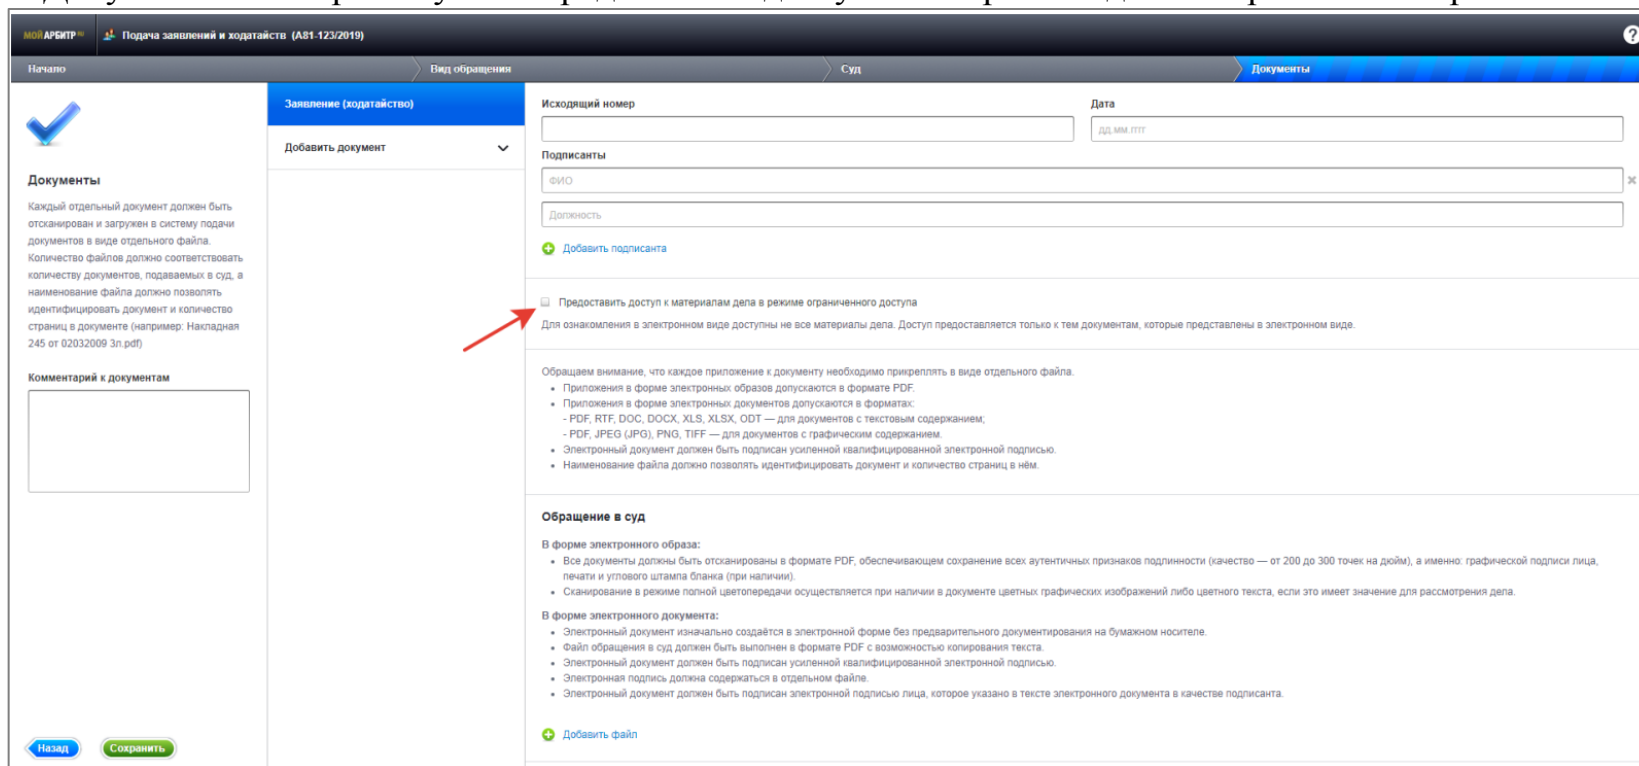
МОЙ АРБИТР.ru  Подача заявлений и ходатайств (А81-123/2019)

?

Начало | Вид обращения | Суд | Документы

Документы

Каждый отдельный документ должен быть отсканирован и загружен в систему подачи документов в виде отдельного файла. Количество файлов должно соответствовать количеству документов, подаваемых в суд, а наименование файла должно позволять идентифицировать документ и количество страниц в документе (например: Накладная 245 от 02032009 3л.pdf)

Комментарий к документам

Назад  Сохранить

Заявление (ходатайство)

Добавить документ

Исходящий номер

Дата

дд.мм.гггг

Подписанты

ФИО

Должность

Добавить подписанта

Предоставить доступ к материалам дела в режиме ограниченного доступа

Для ознакомления в электронном виде доступны не все материалы дела. Доступ предоставляется только к тем документам, которые представлены в электронном виде.

Обращаем внимание, что каждое приложение к документу необходимо прикреплять в виде отдельного файла.
• Приложения в форме электронных образов допускаются в формате PDF.
• Приложения в форме электронных документов допускаются в форматах:
- PDF, RTF, DOC, DOCX, XLS, XLSX, ODT — для документов с текстовым содержанием;
- PDF, JPEG (JPG), PNG, TIFF — для документов с графическим содержанием.
• Электронный документ должен быть подписан усиленной квалифицированной электронной подписью.
• Наименование файла должно позволять идентифицировать документ и количество страниц в нём.

Обращение в суд

В форме электронного образа:
• Все документы должны быть отсканированы в формате PDF, обеспечивающем сохранение всех аутентичных признаков подлинности (качество — от 200 до 300 точек на дюйм), а именно: графической подписи лица, печати и углового штампа бланка (при наличии).
• Сканирование в режиме полной цветопередачи осуществляется при наличии в документе цветных графических изображений либо цветного текста, если это имеет значение для рассмотрения дела.

В форме электронного документа:
• Электронный документ изначально создаётся в электронной форме без предварительного документирования на бумажном носителе.
• Файл обращения в суд должен быть выполнен в формате PDF с возможностью копирования текста.
• Электронный документ должен быть подписан усиленной квалифицированной электронной подписью.
• Электронная подпись должна содержаться в отдельном файле.
• Электронный документ должен быть подписан электронной подписью лица, которое указано в тексте электронного документа в качестве подписанта.

Добавить файл